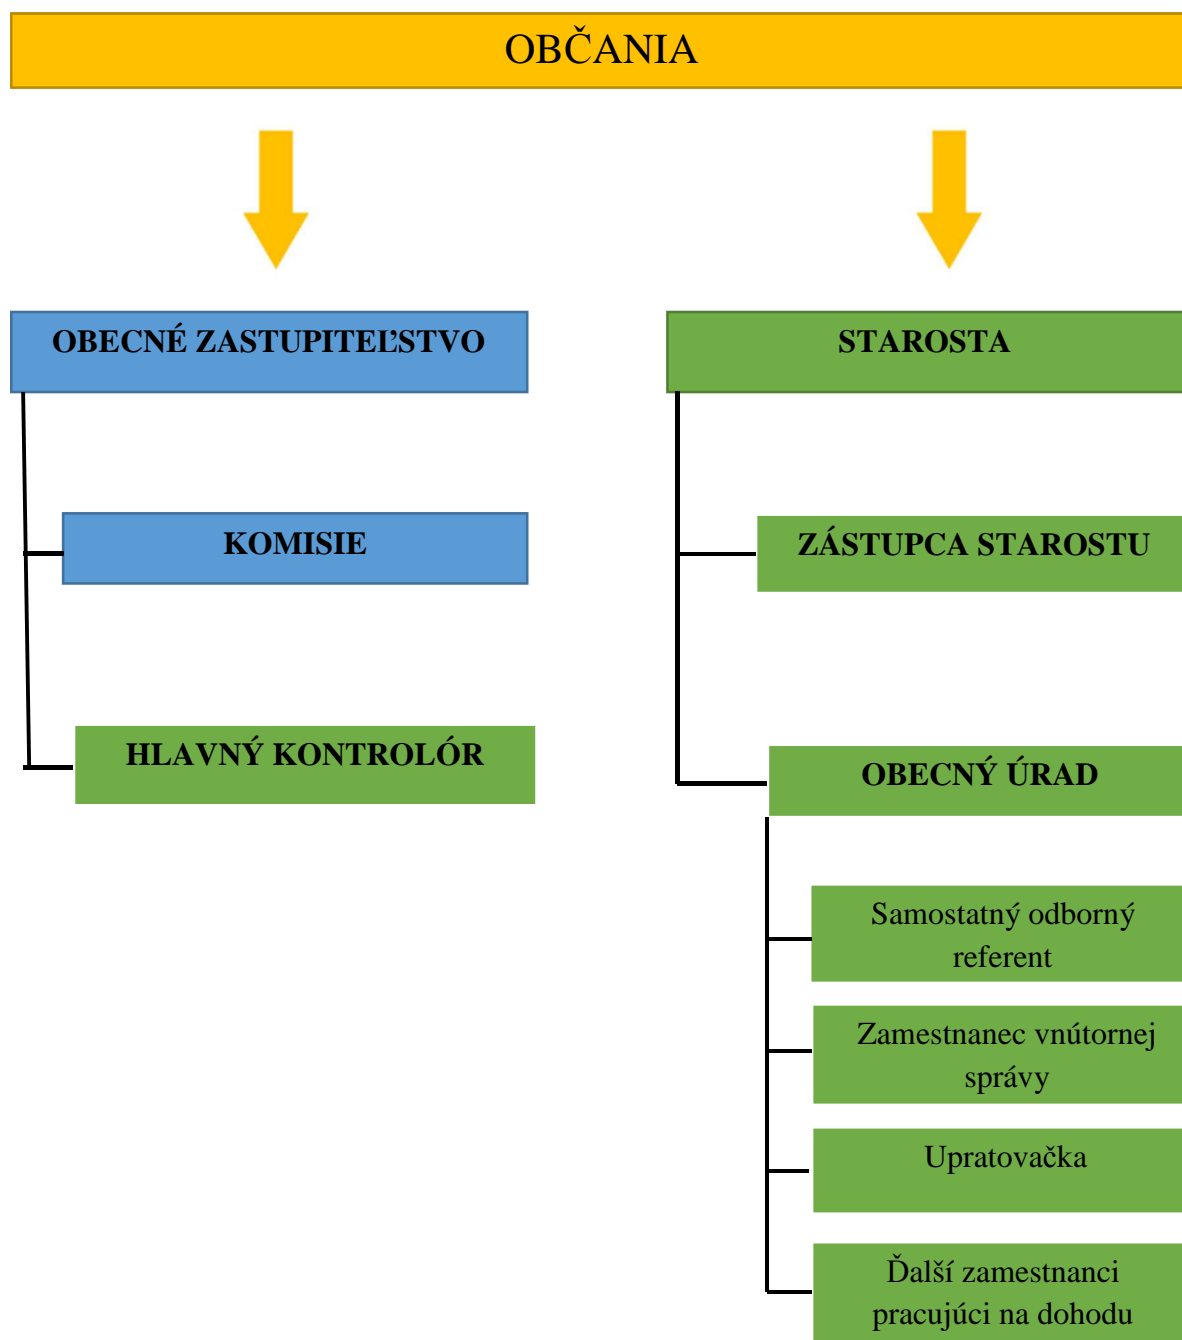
OBČANIA

OBECNÉ ZASTUPITEĽSTVO

KOMISIE

HLAVNÝ KONTROLÓR

STAROSTA

ZÁSTUPCA STAROSTU

OBECNÝ ÚRAD

Samostatný odborný referent

Zamestnanec vnútornej správy

Upratovačka

Ďalší zamestnanci pracujúci na dohodu